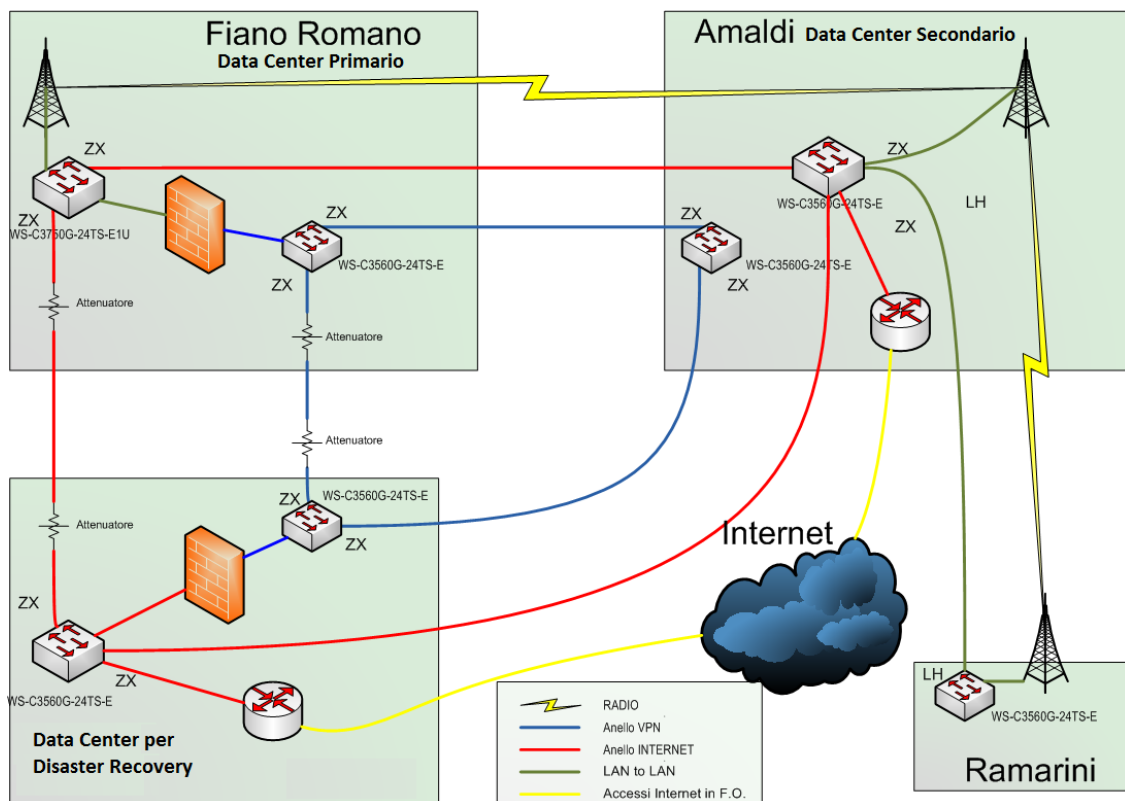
Fiano Romano
Data Center Primario

Amaldi Data Center Secondario

ZX
ZX
WS-C3750G-24TS-E1U
ZX
WS-C3560G-24TS-E
ZX
Attenuatore
Attenuatore

ZX
WS-C3560G-24TS-E
ZX
WS-C3560G-24TS-E
ZX
ZX
LH

Attenuatore

ZX
WS-C3560G-24TS-E
ZX
Attenuatore
ZX
WS-C3560G-24TS-E
ZX

Internet

Data Center per Disaster Recovery

| | |
|---|---|
| | RADIO |
| | Anello VPN |
| | Anello INTERNET |
| | LAN to LAN |
| | Accessi Internet in F.O. |

LH
WS-C3560G-24TS-E
Ramarini